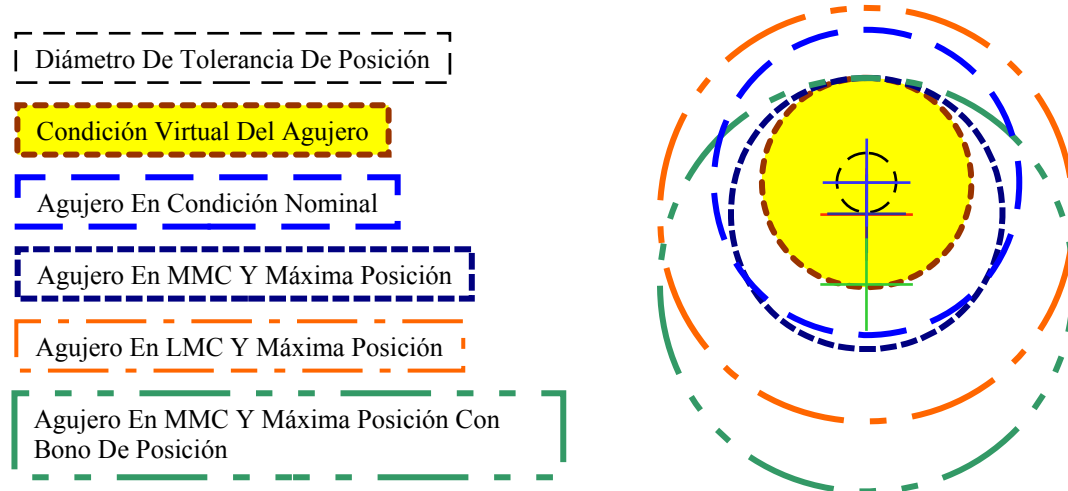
Diámetro De Tolerancia De Posición

Condición Virtual Del Agujero

Agujero En Condición Nominal

Agujero En MMC Y Máxima Posición

Agujero En LMC Y Máxima Posición

Agujero En MMC Y Máxima Posición Con Bono De Posición